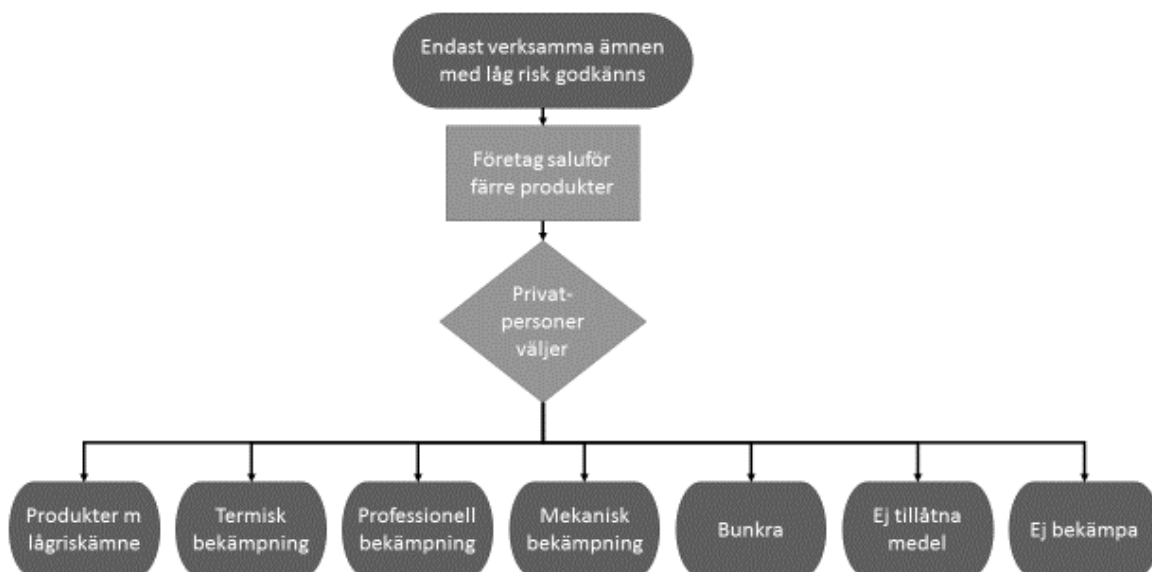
Endast verksamma ämnen med låg risk godkänns

Företag saluför färre produkter

Privatpersoner väljer

Produkter m lågriskämne

Termisk bekämpning

Professionell bekämpning

Mekanisk bekämpning

Bunkra

Ej tillåtna medel

Ej bekämpa